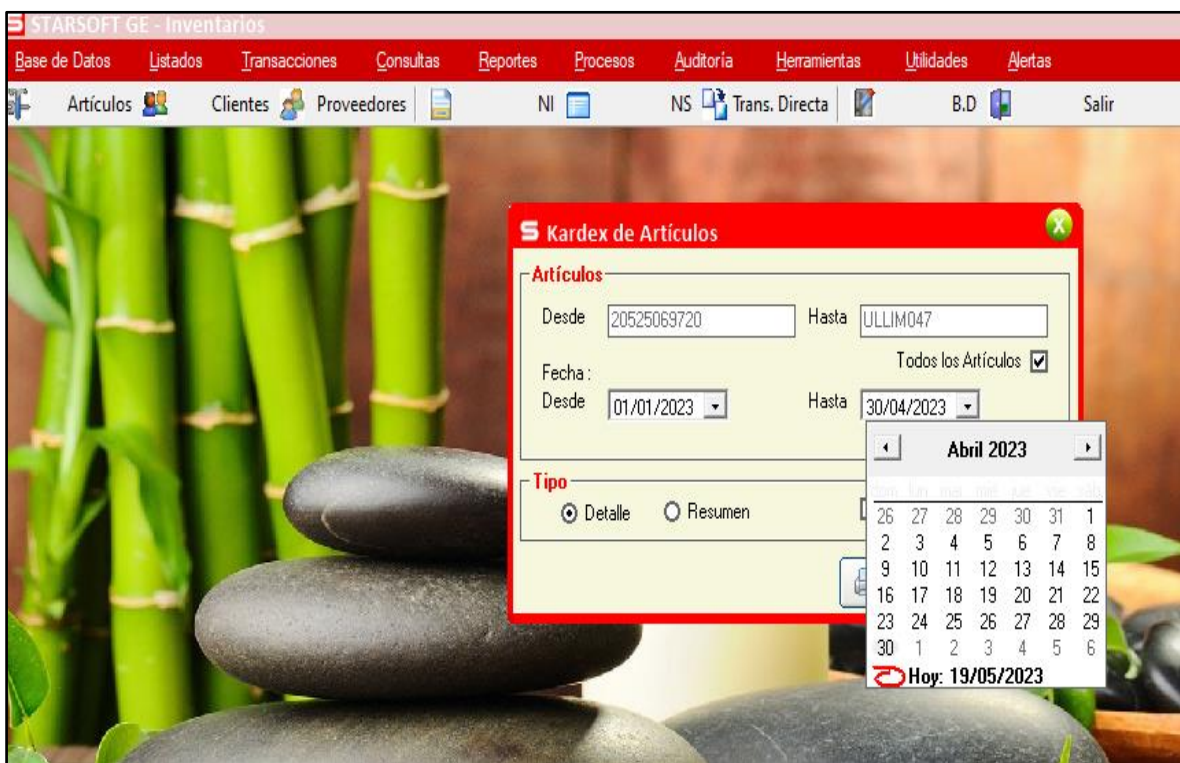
STARSOFT GE - Inventarios

Base de Datos Listados Transacciones Consultas Reportes Procesos Auditoría Herramientas Utilidades Alertas

Artículos Clientes Proveedores NI NS Trans. Directa B.D Salir

Kardex de Artículos

Artículos

Desde 20525069720 Hasta ULLIM047

Todos los Artículos ☑

Fecha :
Desde 01/01/2023 Hasta 30/04/2023

Tipo

Detalle Resumen

Abril 2023

| dom | lun | mar | mié | jue | vie | sáb |
|---|---|---|---|---|---|---|
| 26 | 27 | 28 | 29 | 30 | 31 | 1 |
| 2 | 3 | 4 | 5 | 6 | 7 | 8 |
| 9 | 10 | 11 | 12 | 13 | 14 | 15 |
| 16 | 17 | 18 | 19 | 20 | 21 | 22 |
| 23 | 24 | 25 | 26 | 27 | 28 | 29 |
| 30 | 1 | 2 | 3 | 4 | 5 | 6 |

Hoy: 19/05/2023